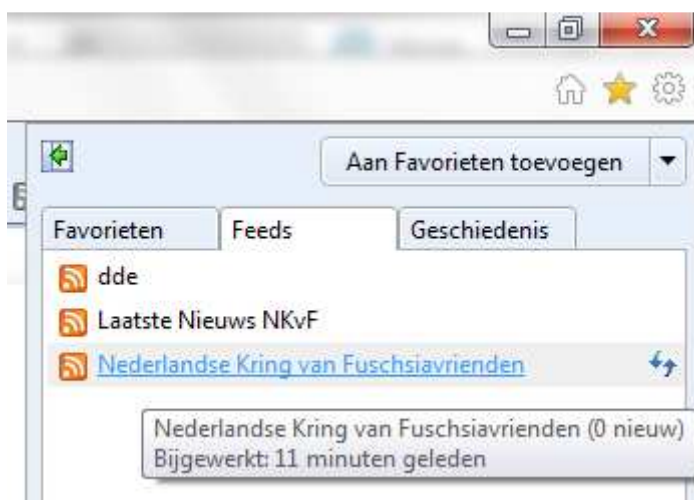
Aan Favorieten toevoegen

Favorieten | Feeds | Geschiedenis

dde

Laatste Nieuws NKvF

Nederlandse Kring van Fuschsiavrienden

Nederlandse Kring van Fuschsiavrienden (0 nieuw)
Bijgewerkt: 11 minuten geleden